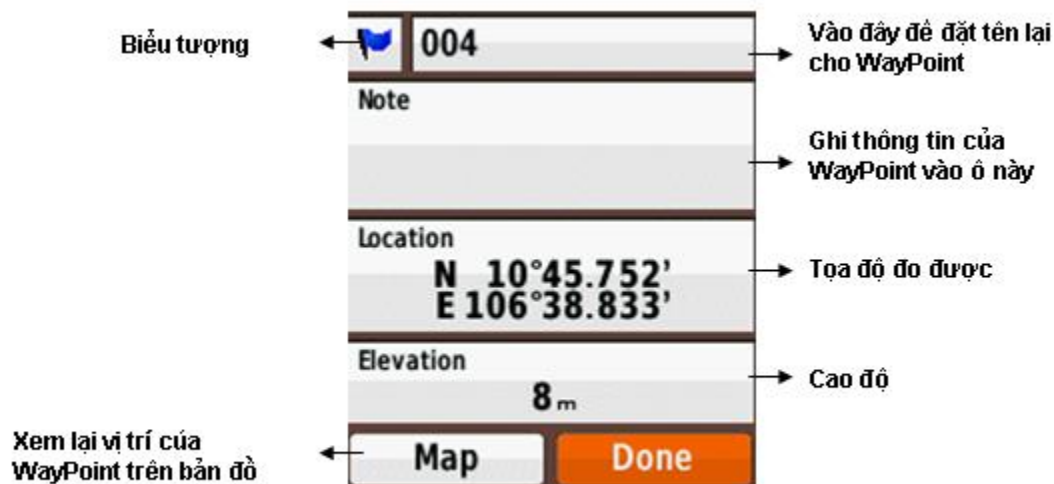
Biểu tượng

004

Vào đây để đặt tên lại cho WayPoint

Note

Ghi thông tin của WayPoint vào ô này

Location
N 10°45.752'
E 106°38.833'

Tọa độ đo được

Elevation
8 m

Cao độ

Xem lại vị trí của WayPoint trên bản đồ

Map

Done